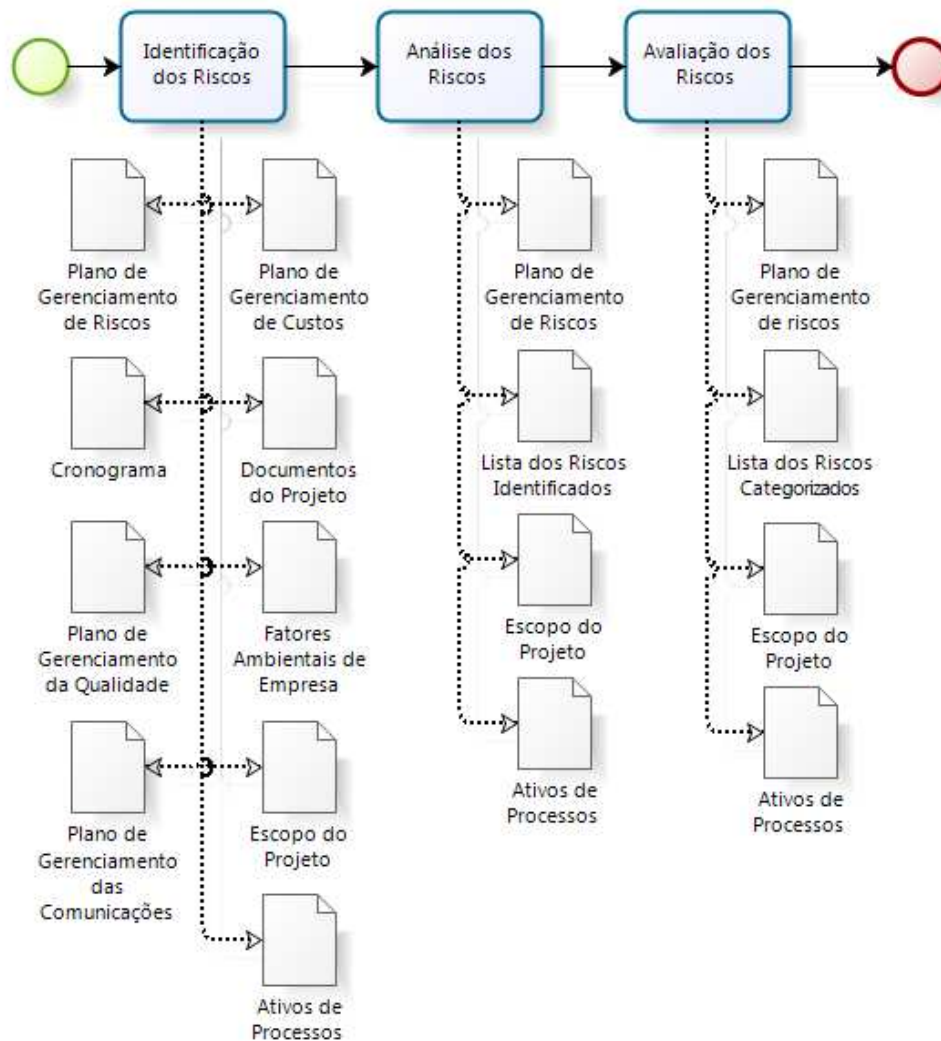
Identificação dos Riscos

Análise dos Riscos

Avaliação dos Riscos

Plano de Gerenciamento de Riscos

Plano de Gerenciamento de Custos

Cronograma

Documentos do Projeto

Plano de Gerenciamento da Qualidade

Fatores Ambientais de Empresa

Plano de Gerenciamento das Comunicações

Escopo do Projeto

Ativos de Processos

Plano de Gerenciamento de Riscos

Lista dos Riscos Identificados

Escopo do Projeto

Ativos de Processos

Plano de Gerenciamento de riscos

Lista dos Riscos Categorizados

Escopo do Projeto

Ativos de Processos